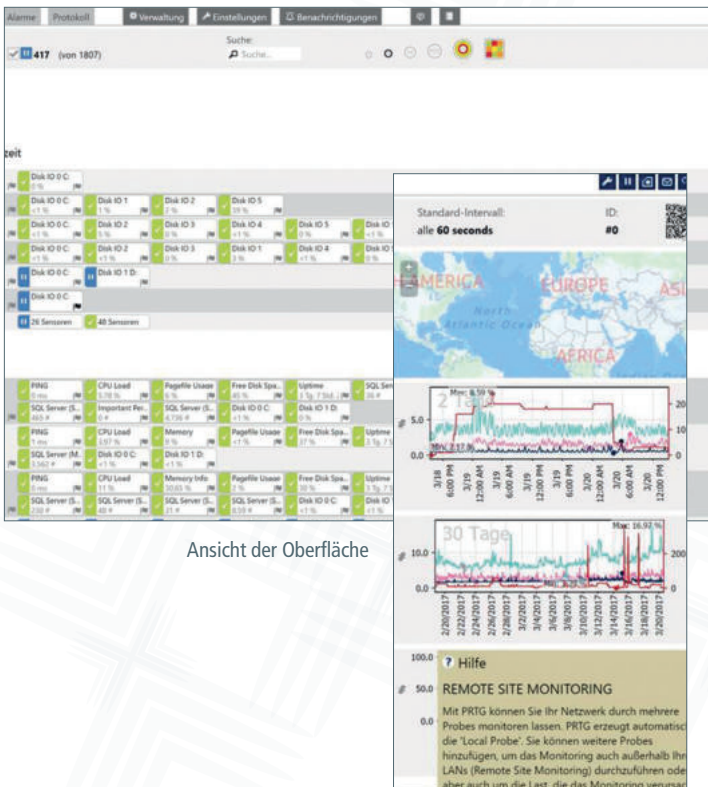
Alarme Protokoll Verwaltung Einstellungen Benachrichtigungen

417 (von 1807)

Suche:
Suche...

zeit

Disk IO 0 C:
0 %

Disk IO 0 C: Disk IO 1 Disk IO 2 Disk IO 5
<1 % 1 % 2 % 39 %

Disk IO 0 C: Disk IO 2 Disk IO 3 Disk IO 4 Disk IO 5 Disk IO
<1 % 6 % <1 % <1 % <1 %

Disk IO 0 C: Disk IO 2 Disk IO 3 Disk IO 1 Disk IO 4 Disk IO
<1 % <1 % 0 % 3 % <1 % 0 %

Disk IO 0 C: Disk IO 1 D:

Disk IO 0 C:

26 Sensoren 40 Sensoren

PING CPU Load Pagefile Usage Free Disk Spa... Uptime SQL Serv
0 ms 5,78 % 6 % 45 % 3 Tg. 7 Std. 36 #

SQL Server (S... Important Per... SQL Server (S... Disk IO 0 C: Disk IO 1 D:
465 # 0 # 4.736 # <1 % 0 %

PING CPU Load Memory Pagefile Usage Free Disk Spa... Uptime
1 ms 3,97 % 9 % 2 % 37 % 3 Tg. 7

SQL Server (M... Disk IO 0 C: Disk IO 1 D:
3.560 # <1 % <1 %

PING CPU Load Memory Info Pagefile Usage Free Disk Spa... Uptime
0 ms 11 % 3693 % 2 % 39 % 3 Tg. 7

SQL Server (S... SQL Server (S... SQL Server (S... SQL Server (S... Disk IO 0 C:
230 # 40 # 21 # 639 # <1 %

Ansicht der Oberfläche

Standard-Intervall: ID:
alle 60 seconds #0

AMERICA EUROPE ASI
North Atlantic Ocean
AFRICA

2 Tage
Max: 6.59 %
5.0
0.0
Min: 0.37 %
20
10
0
3/18 6:00 PM 3/19 12:00 AM 3/19 6:00 AM 3/19 12:00 PM 3/19 6:00 PM 3/20 12:00 AM 3/20 6:00 AM 3/20 12:00 PM

30 Tage
Max: 16.92 %
10.0
0.0
200
0
2/20/2017 2/22/2017 2/24/2017 2/26/2017 2/28/2017 3/2/2017 3/4/2017 3/6/2017 3/8/2017 3/10/2017 3/12/2017 3/14/2017 3/16/2017 3/18/2017 3/20/2017

100.0
50.0
0.0

? Hilfe
REMOTE SITE MONITORING
Mit PRTG können Sie Ihr Netzwerk durch mehrere Probes monitoren lassen. PRTG erzeugt automatisc die 'Local Probe'. Sie können weitere Probes hinzufügen, um das Monitoring auch außerhalb Ihr LANs (Remote Site Monitoring) durchzuführen ode aber auch um die Last, die das Monitoring verursa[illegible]